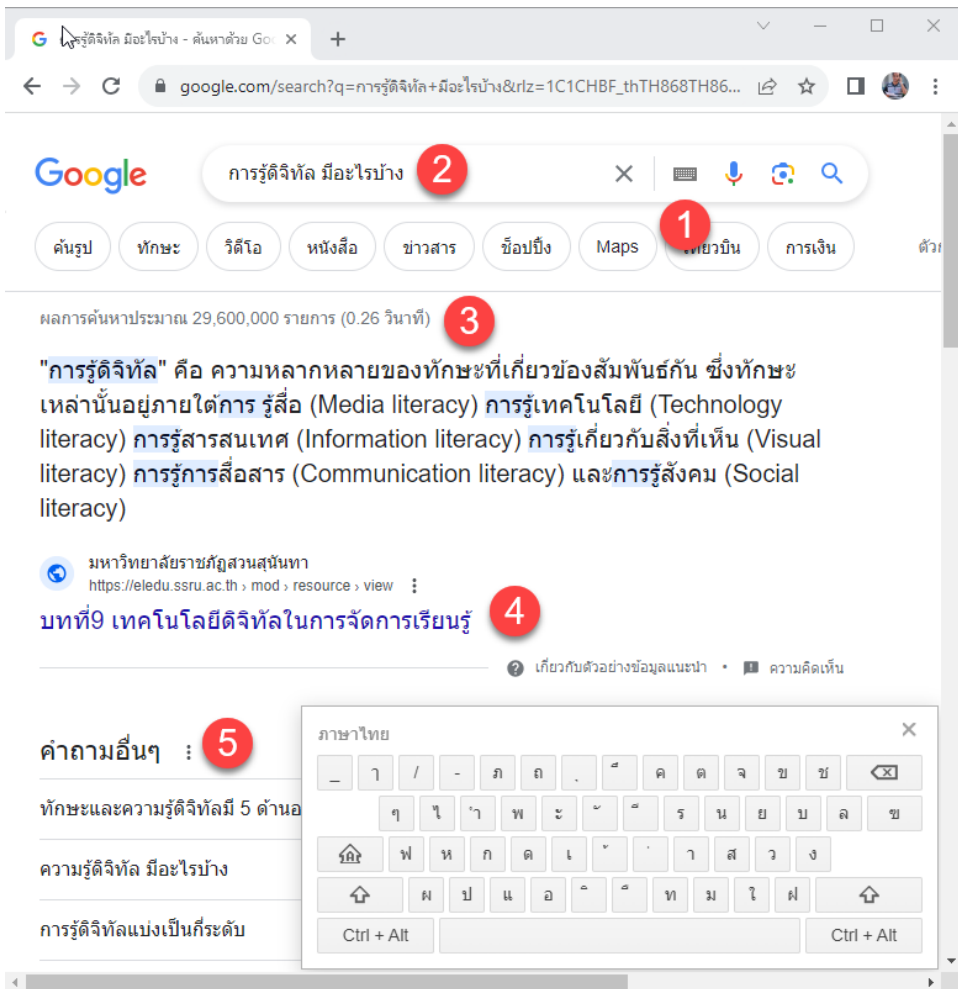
การรู้ดิจิทัล มีอะไรบ้าง - ค้นหาด้วย Goo ×

google.com/search?q=การรู้ดิจิทัล+มีอะไรบ้าง&rlz=1C1CHBF_thTH868TH86...

Google

การรู้ดิจิทัล มีอะไรบ้าง 2

1

ค้นรูป ทักษะ วิดีโอ หนังสือ ข่าวสาร ช็อปปิ้ง Maps เที่ยวบิน การเงิน ตัว

ผลการค้นหาประมาณ 29,600,000 รายการ (0.26 วินาที) 3

"การรู้ดิจิทัล" คือ ความหลากหลายของทักษะที่เกี่ยวข้องสัมพันธ์กัน ซึ่งทักษะเหล่านั้นอยู่ภายใต้การ รู้สื่อ (Media literacy) การรู้เทคโนโลยี (Technology literacy) การรู้สารสนเทศ (Information literacy) การรู้เกี่ยวกับสิ่งที่เห็น (Visual literacy) การรู้การสื่อสาร (Communication literacy) และการรู้สังคม (Social literacy)

มหาวิทยาลัยราชภัฏสวนสุนันทา
https://eledu.ssru.ac.th › mod › resource › view
บทที่9 เทคโนโลยีดิจิทัลในการจัดการเรียนรู้ 4

เกี่ยวกับตัวอย่างข้อมูลแนะนำ • ความคิดเห็น

คำถามอื่นๆ 5

ทักษะและความรู้ดิจิทัลมี 5 ด้านอ

ความรู้ดิจิทัล มีอะไรบ้าง

การรู้ดิจิทัลแบ่งเป็นกี่ระดับ

ภาษาไทย ×

_ ๅ / - ภ ถ ุ ึ ค ต จ ข ช
ๆ ไ ำ พ ะ ั ี ร น ย บ ล ฃ
ฟ ห ก ด เ ้ ่ า ส ว ง
ผ ป แ อ ิ ื ท ม ใ ฝ
Ctrl + Alt Ctrl + Alt